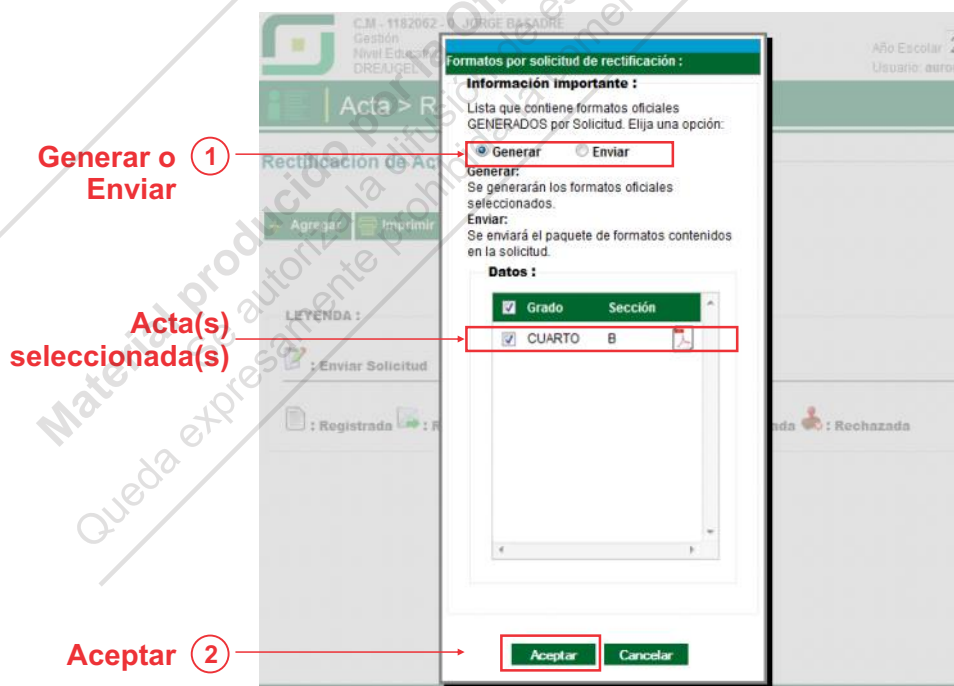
C.M - 1182062 - 0 JORGE BASADRE
Gestión
Nivel Educat
DRE/UGEL

Año Escolar 2
Usuario: auro

Acta > R

Rectificación de Ac

Agregar Imprimir

LEYENDA :

: Enviar Solicitud

: Registrada : R

nda : Rechazada

Formatos por solicitud de rectificación :

Información importante :

Lista que contiene formatos oficiales GENERADOS por Solicitud. Elija una opción:

Generar Enviar

Generar:
Se generarán los formatos oficiales seleccionados.
Enviar:
Se enviará el paquete de formatos contenidos en la solicitud.

Datos :

| | Grado | Sección |
|---|---|---|
| ☑ | CUARTO | B |

Aceptar Cancelar

Generar o Enviar 1

Acta(s) seleccionada(s)

Aceptar 2

Material producido por la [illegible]
Queda expresamente prohibida la difusión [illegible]
que autorice la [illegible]